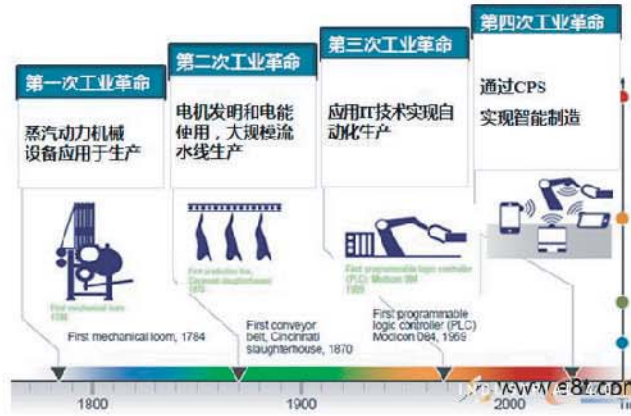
第一次工业革命

蒸汽动力机械设备应用于生产

First mechanical loom, 1784

第二次工业革命

电机发明和电能使用，大规模流水线生产

First conveyor belt, Cincinnati slaughterhouse, 1870

第三次工业革命

应用IT技术实现自动化生产

First programmable logic controller (PLC) Modicon 084, 1969

第四次工业革命

通过CPS
实现智能制造

1800

1900

2000

www.e8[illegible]